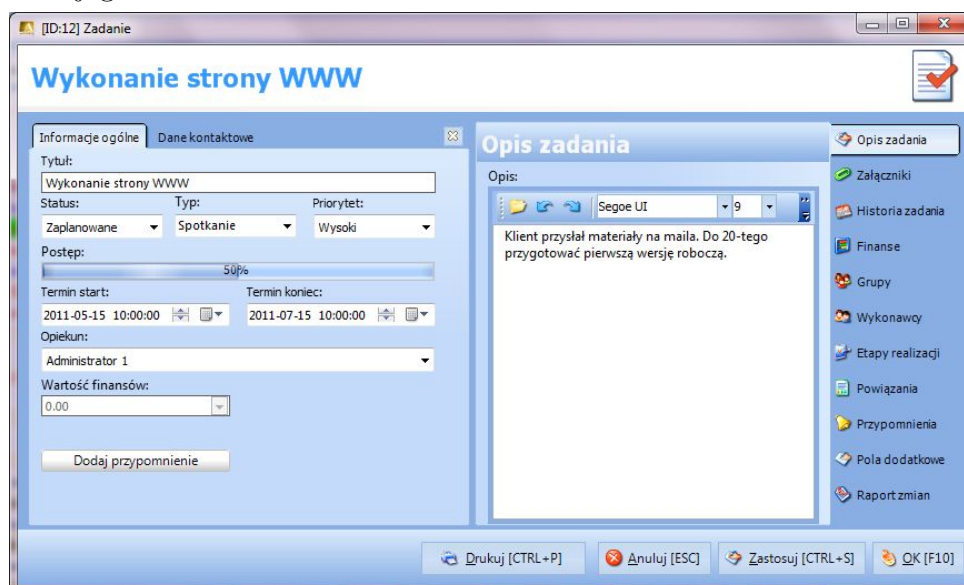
[ID:12] Zadanie

Wykonanie strony WWW

Informacje ogólne | Dane kontaktowe

Tytuł:
Wykonanie strony WWW
Status: Zaplanowane
Typ: Spotkanie
Priorytet: Wysoki
Postęp:
50%
Termin start: 2011-05-15 10:00:00
Termin koniec: 2011-07-15 10:00:00
Opiekun:
Administrator 1
Wartość finansów:
0.00

Dodaj przypomnienie

Opis zadania
Opis:
Segoe UI 9
Klient przysłał materiały na maila. Do 20-tego przygotować pierwszą wersję roboczą.

Opis zadania
Załączniki
Historia zadania
Finanse
Grupy
Wykonawcy
Etapy realizacji
Powiązania
Przypomnienia
Pola dodatkowe
Raport zmian

Drukuj [CTRL+P]
Anuluj [ESC]
Zastosuj [CTRL+S]
OK [F10]